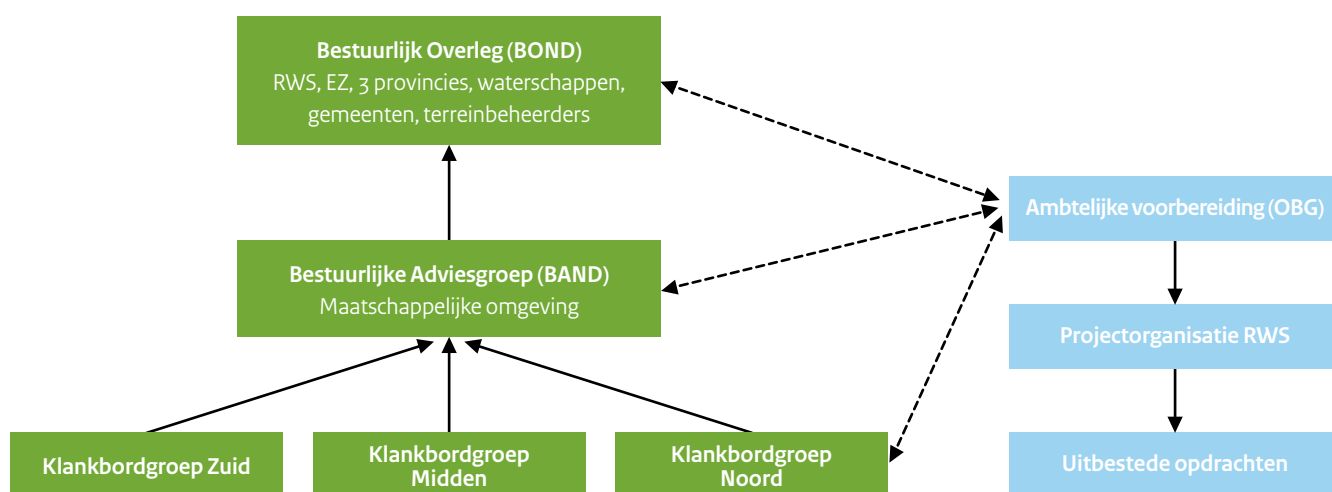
Bestuurlijk Overleg (BOND)
RWS, EZ, 3 provincies, waterschappen, gemeenten, terreinbeheerders

Bestuurlijke Adviesgroep (BAND)
Maatschappelijke omgeving

Klankbordgroep Zuid

Klankbordgroep Midden

Klankbordgroep Noord

Ambtelijke voorbereiding (OBG)

Projectorganisatie RWS

Uitbestede opdrachten